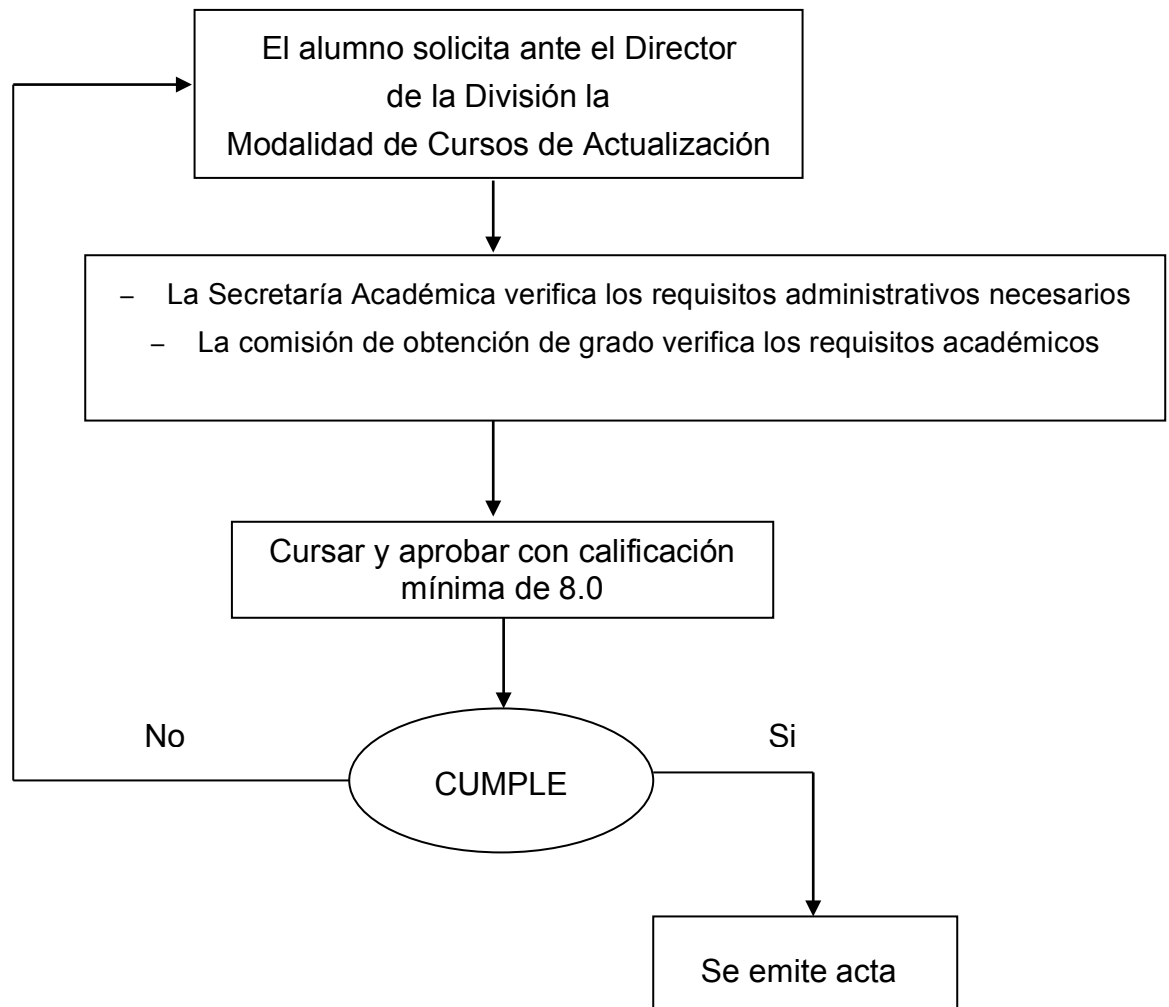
El alumno solicita ante el Director de la División la Modalidad de Cursos de Actualización

– La Secretaría Académica verifica los requisitos administrativos necesarios
– La comisión de obtención de grado verifica los requisitos académicos

Cursar y aprobar con calificación mínima de 8.0

No

CUMPLE

Si

Se emite acta